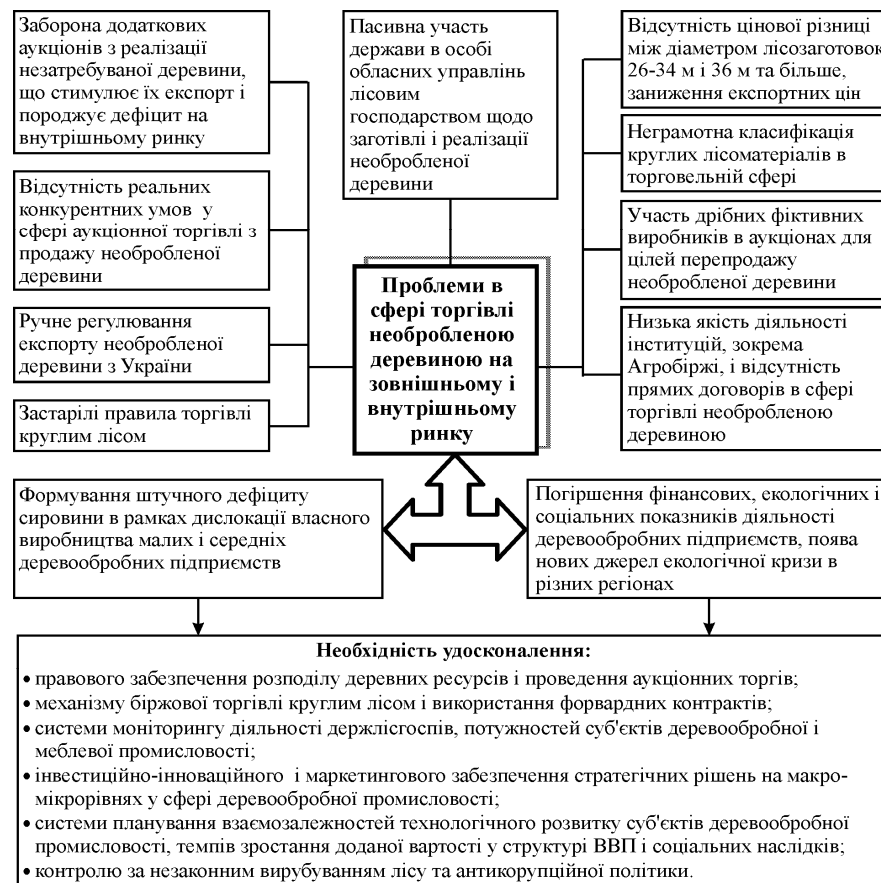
Заборона додаткових аукціонів з реалізації незатребуваної деревини, що стимулює їх експорт і породжує дефіцит на внутрішньому ринку

Відсутність реальних конкурентних умов у сфері аукціонної торгівлі з продажу необробленої деревини

Ручне регулювання експорту необробленої деревини з України

Застарілі правила торгівлі круглим лісом

Пасивна участь держави в особі обласних управлінь лісовим господарством щодо заготівлі і реалізації необробленої деревини

Проблеми в сфері торгівлі необробленою деревиною на зовнішньому і внутрішньому ринку

Відсутність цінової різниці між діаметром лісозаготовок 26-34 м і 36 м та більше, заниження експортних цін

Неграмотна класифікація круглих лісоматеріалів в торговельній сфері

Участь дрібних фіктивних виробників в аукціонах для цілей перепродажу необробленої деревини

Низька якість діяльності інституцій, зокрема Агробіржі, і відсутність прямих договорів в сфері торгівлі необробленою деревиною

Формування штучного дефіциту сировини в рамках дислокації власного виробництва малих і середніх деревообробних підприємств

Погіршення фінансових, екологічних і соціальних показників діяльності деревообробних підприємств, поява нових джерел екологічної кризи в різних регіонах

Необхідність удосконалення:
• правового забезпечення розподілу деревних ресурсів і проведення аукціонних торгів;
• механізму біржової торгівлі круглим лісом і використання форвардних контрактів;
• системи моніторингу діяльності держлісгоспів, потужностей суб'єктів деревообробної і меблевої промисловості;
• інвестиційно-інноваційного і маркетингового забезпечення стратегічних рішень на макро- мікрорівнях у сфері деревообробної промисловості;
• системи планування взаємозалежностей технологічного розвитку суб'єктів деревообробної промисловості, темпів зростання доданої вартості у структурі ВВП і соціальних наслідків;
• контролю за незаконним вирубуванням лісу та антикорупційної політики.